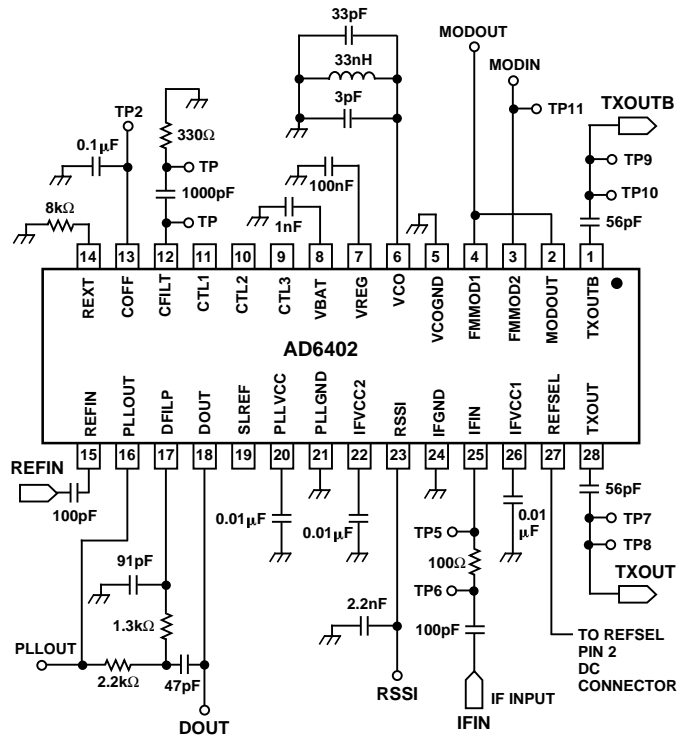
33pF
33nH
3pF
MODOUT
MODIN
TP11
TXOUTB
TP9
TP10
56pF
TP2
0.1μF
330Ω
TP
1000pF
TP
100nF
1nF
8kΩ

| 14 | 13 | 12 | 11 | 10 | 9 | 8 | 7 | 6 | 5 | 4 | 3 | 2 | 1 |
|---|---|---|---|---|---|---|---|---|---|---|---|---|---|
| REXT | COFF | CFILT | CTL1 | CTL2 | CTL3 | VBAT | VREG | VCO | VCOGND | FMMOD1 | FMMOD2 | MODOUT | TXOUTB |

AD6402

| REFIN | PLLOUT | DFILP | DOUT | SLREF | PLLVCC | PLLGND | IFVCC2 | RSSI | IFGND | IFIN | IFVCC1 | REFSEL | TXOUT |
|---|---|---|---|---|---|---|---|---|---|---|---|---|---|
| 15 | 16 | 17 | 18 | 19 | 20 | 21 | 22 | 23 | 24 | 25 | 26 | 27 | 28 |

REFIN
100pF
0.01μF
0.01μF
0.01 μF
56pF
TP7
TP8
TXOUT
TP5
100Ω
TP6
91pF
1.3kΩ
2.2nF
100pF
PLLOUT
2.2kΩ
47pF
DOUT
RSSI
IF INPUT
IFIN
TO REFSEL PIN 2 DC CONNECTOR